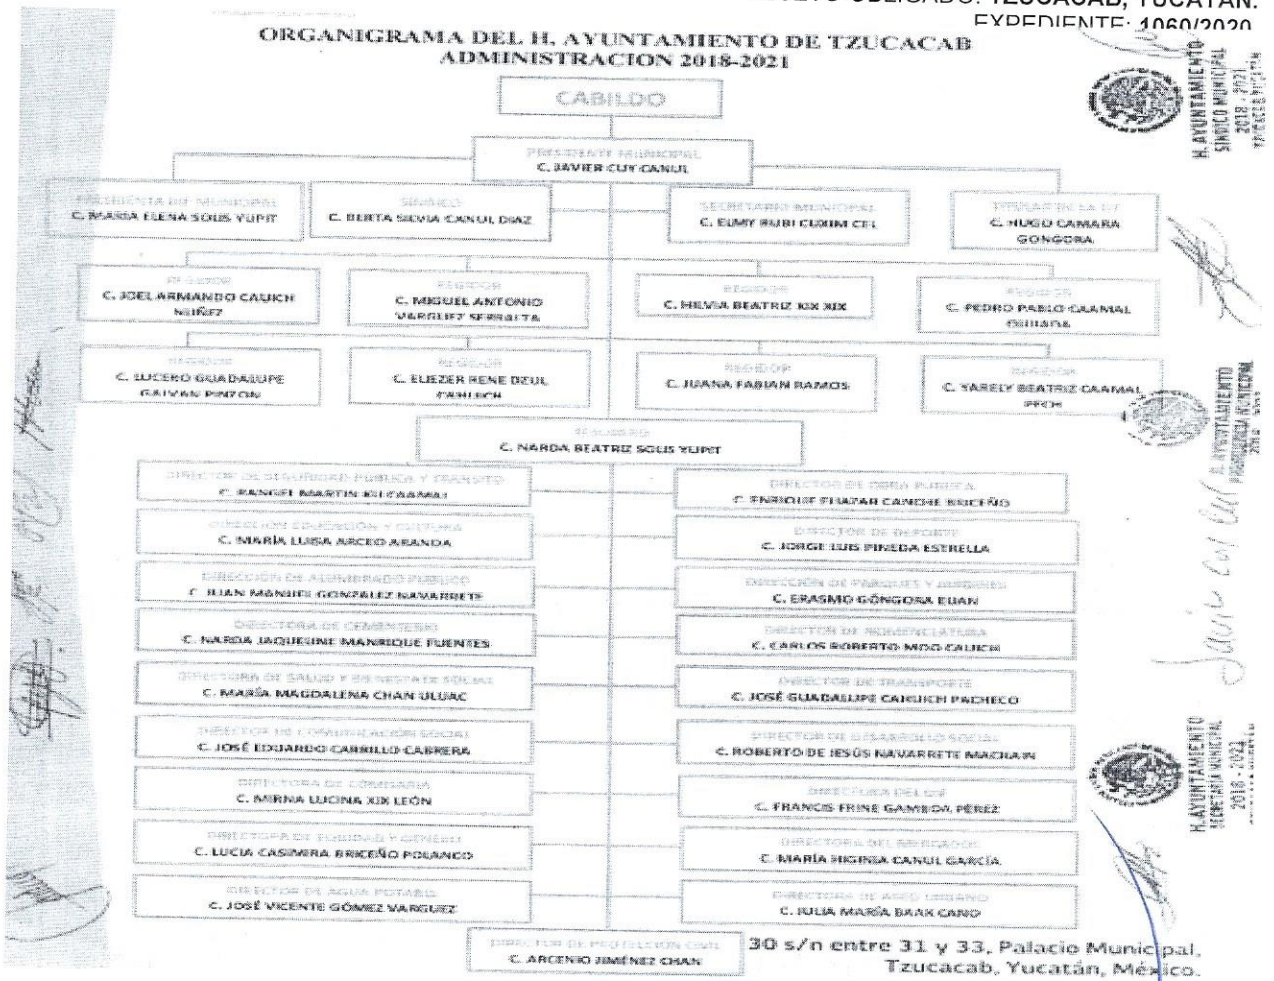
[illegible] OBLIGADO: TZUCACAB, YUCATÁN.
EXPEDIENTE: 1060/2020

ORGANIGRAMA DEL H. AYUNTAMIENTO DE TZUCACAB
ADMINISTRACION 2018-2021

CABILDO

PRESIDENTE MUNICIPAL
C. JAVIER CUY CANUL

PRESIDENTA DIF MUNICIPAL
C. MARIA ELENA SOLIS YUPIT

SINDICO
C. BERTA SILVIA CANUL DIAZ

SECRETARIO MUNICIPAL
C. EUMY RUBI CUXIM CEL

TITULAR DE LA UT
C. HUGO CAMARA GONGORA

REGIDOR
C. JOEL ARMANDO CAUICH NUÑEZ

REGIDOR
C. MIGUEL ANTONIO VARGUEZ SERRALTA

REGIDOR
C. HELVIA BEATRIZ XIX XIX

REGIDOR
C. PEDRO PABLO CUAMAL QUIJADA

REGIDOR
C. LUCERO GUADALUPE GALVAN PINZON

REGIDOR
C. ELIEZER RENE DZUL CAHUICH

REGIDOR
C. JUANA FABIAN RAMOS

REGIDOR
C. YARELY BEATRIZ CAAMAL PECH

TESORERO
C. NARDA BEATRIZ SOLIS YUPIT

DIRECTOR DE SEGURIDAD PUBLICA Y TRANSITO
C. RANGEL MARTIN KU CAAMAL

DIRECCION EDUCACION Y CULTURA
C. MARIA LUISA ARCEO ARANDA

DIRECCION DE ALUMBRADO PUBLICO
C. JUAN MANUEL GONZALEZ NAVARRETE

DIRECTORA DE CEMENTERIO
C. NARDA JAQUELINE MANRIQUE FUENTES

DIRECTORA DE SALUD Y BIENESTAR SOCIAL
C. MARIA MAGDALENA CHAN ULUAC

DIRECTOR DE COMUNICACIÓN SOCIAL
C. JOSÉ EDUARDO CARRILLO CABRERA

DIRECTORA DE COMISARIA
C. MIRNA LUCINA XIX LEÓN

DIRECTORA DE EQUIDAD Y GENERO
C. LUCIA CASIMIRA BRICEÑO POLANCO

DIRECTOR DE AGUA POTABLE
C. JOSÉ VICENTE GÓMEZ VARGUEZ

DIRECTOR DE PROTECCION CIVIL
C. ARCENIO JIMÉNEZ CHAN

DIRECTOR DE OBRA PUBLICA
C. ENRIQUE ELEAZAR CANCHE BRICEÑO

DIRECTOR DE DEPORTE
C. JORGE LUIS PINEDA ESTRELLA

DIRECCIÓN DE PARQUES Y JARDINES
C. ERASMO GÓNGORA EUAN

DIRECTOR DE NOMENCLATURA
C. CARLOS ROBERTO MOO CAUICH

DIRECTOR DE TRANSPORTE
C. JOSÉ GUADALUPE CAUICH PACHECO

DIRECTOR DE DESARROLLO SOCIAL
C. ROBERTO DE JESÚS NAVARRETE MACHAIN

DIRECTORA DEL DIF
C. FRANCIS ERINE GAMBOA PÉREZ

DIRECTORA DEL MERCADO
C. MARÍA HIGINIA CANUL GARCÍA

DIRECTORA DE ASEO URBANO
C. JULIA MARÍA BAAK CANO

30 s/n entre 31 y 33, Palacio Municipal, Tzucacab, Yucatán, México.

H. AYUNTAMIENTO SINDICO MUNICIPAL 2018-2021 TZUCACAB
H. AYUNTAMIENTO PRESIDENCIA MUNICIPAL 2018-2021
H. AYUNTAMIENTO TESORERIA MUNICIPAL 2018-2021